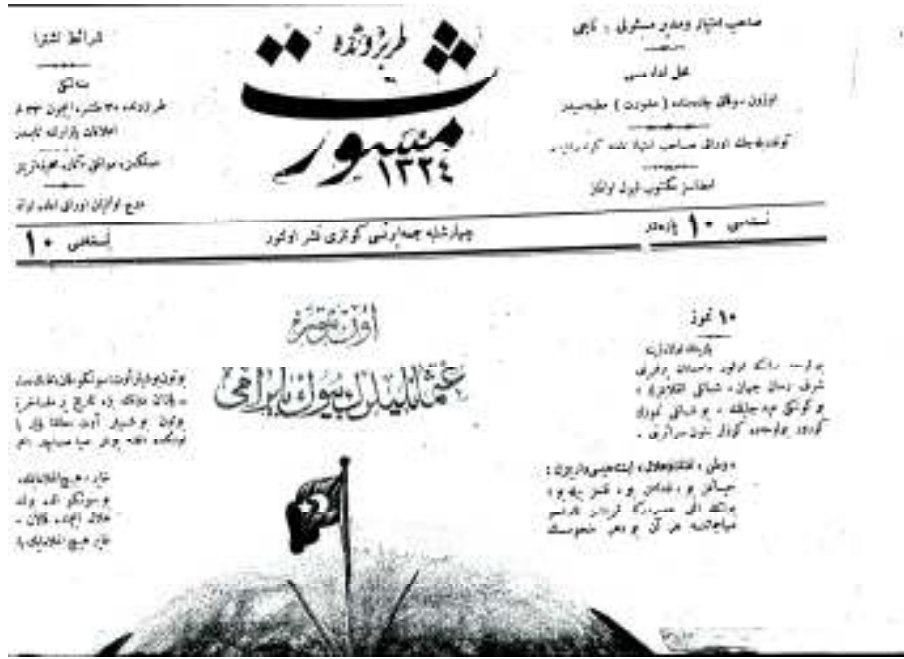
شرائط اشترا

سنه‌لكى
طربزونده ۳۰ خارجده ايچون جوده
اعلانات يازلرنه تابعدر

مسلكمزه موافق آثار، تحريرات

درج اولنان اوراق اعاده اولنه

طربزونده
مشورت
۱۳۲۴

صاحب امتياز ومدير مسئولى : كامل

محل اداره‌سى
اوزون سوقاق بلديه‌ده ( مشورت ) مطبعه‌سيدر

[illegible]

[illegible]

نسخه‌سى ۱۰ پاره‌در

چهارشنبه جمعه‌ايرتسى كونلرى نشر اولنور

نسخه‌سى ۱۰

اوزون تحرير

عثمانليلر بيوك ايرامى

۱۰ تموز

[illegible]

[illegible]

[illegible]